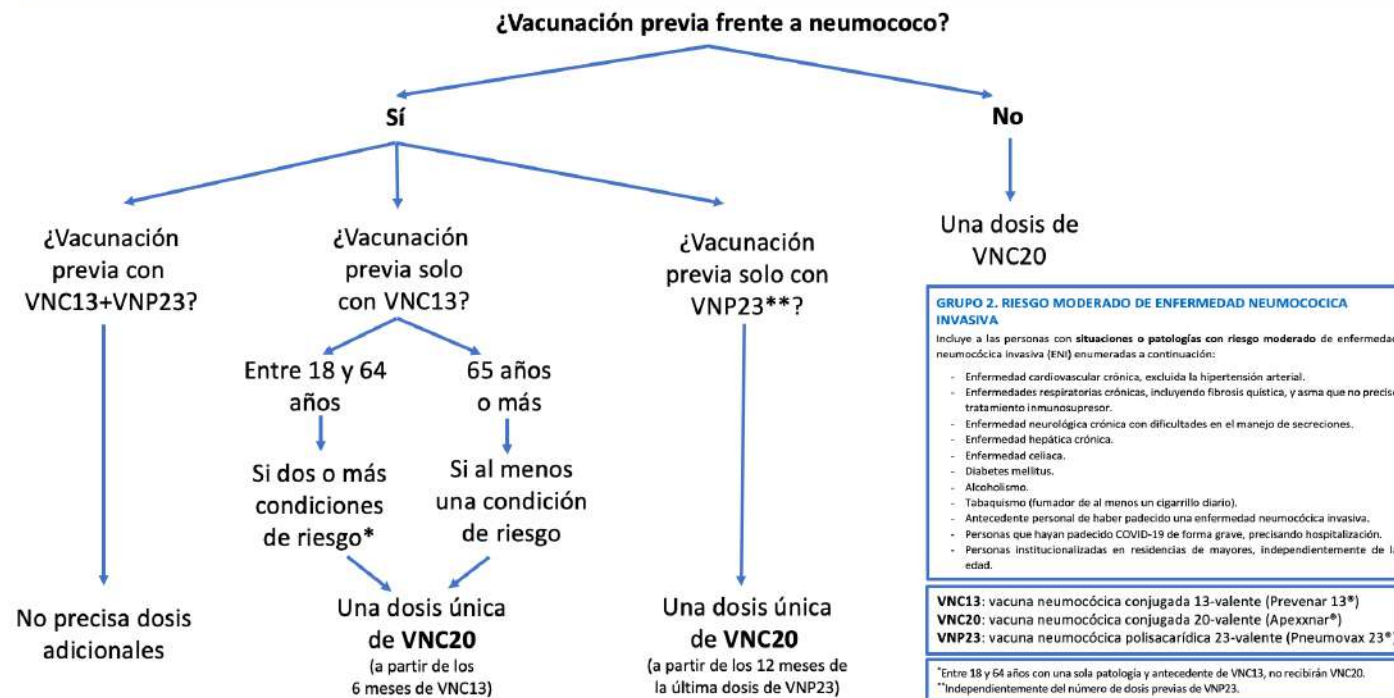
¿Vacunación previa frente a neumococo?

Sí

No

¿Vacunación previa con VNC13+VNP23?

No precisa dosis adicionales

¿Vacunación previa solo con VNC13?

Entre 18 y 64 años

Si dos o más condiciones de riesgo*

65 años o más

Si al menos una condición de riesgo

Una dosis única de **VNC20**
(a partir de los 6 meses de VNC13)

¿Vacunación previa solo con VNP23**?

Una dosis única de **VNC20**
(a partir de los 12 meses de la última dosis de VNP23)

Una dosis de VNC20

GRUPO 2. RIESGO MODERADO DE ENFERMEDAD NEUMOCOCICA INVASIVA

Incluye a las personas con **situaciones o patologías con riesgo moderado** de enfermedad neumocócica invasiva (ENI) enumeradas a continuación:

- Enfermedad cardiovascular crónica, excluida la hipertensión arterial.
- Enfermedades respiratorias crónicas, incluyendo fibrosis quística, y asma que no precise tratamiento inmunosupresor.
- Enfermedad neurológica crónica con dificultades en el manejo de secreciones.
- Enfermedad hepática crónica.
- Enfermedad celiaca.
- Diabetes mellitus.
- Alcoholismo.
- Tabaquismo (fumador de al menos un cigarrillo diario).
- Antecedente personal de haber padecido una enfermedad neumocócica invasiva.
- Personas que hayan padecido COVID-19 de forma grave, precisando hospitalización.
- Personas institucionalizadas en residencias de mayores, independientemente de la edad.

**VNC13**: vacuna neumocócica conjugada 13-valente (Prevenar 13®)
**VNC20**: vacuna neumocócica conjugada 20-valente (Apexxnar®)
**VNP23**: vacuna neumocócica polisacarídica 23-valente (Pneumovax 23®)

*Entre 18 y 64 años con una sola patologia y antecedente de VNC13, no recibirán VNC20.
**Independientemente del número de dosis previas de VNP23.